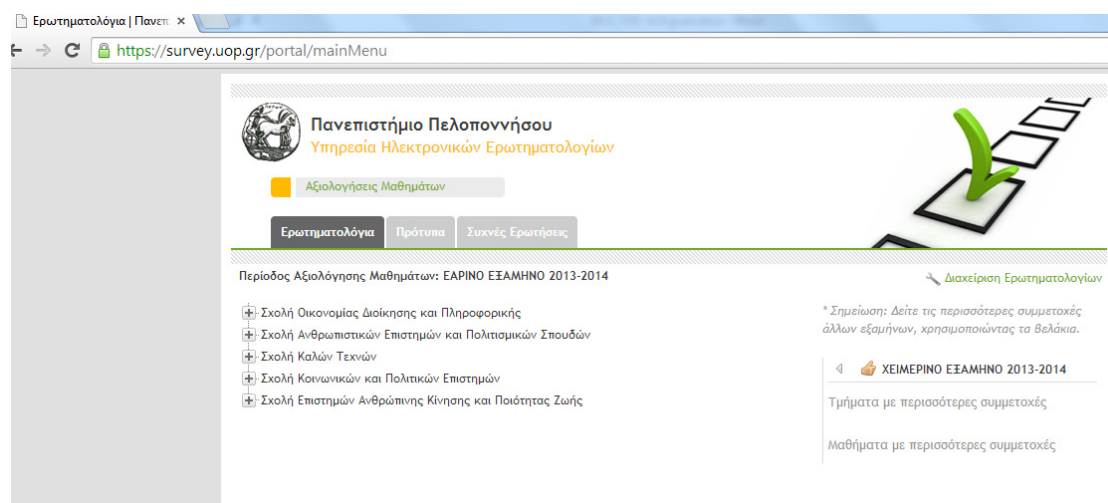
Ερωτηματολόγια | Πανεπ ×

https://survey.uop.gr/portal/mainMenu

Πανεπιστήμιο Πελοποννήσου
Υπηρεσία Ηλεκτρονικών Ερωτηματολογίων

Αξιολογήσεις Μαθημάτων

Ερωτηματολόγια | Πρότυπα | Συχνές Ερωτήσεις

Περίοδος Αξιολόγησης Μαθημάτων: ΕΑΡΙΝΟ ΕΞΑΜΗΝΟ 2013-2014

Διαχείριση Ερωτηματολογίων

Σχολή Οικονομίας Διοίκησης και Πληροφορικής
Σχολή Ανθρωπιστικών Επιστημών και Πολιτισμικών Σπουδών
Σχολή Καλών Τεχνών
Σχολή Κοινωνικών και Πολιτικών Επιστημών
Σχολή Επιστημών Ανθρώπινης Κίνησης και Ποιότητας Ζωής

* Σημείωση: Δείτε τις περισσότερες συμμετοχές άλλων εξαμήνων, χρησιμοποιώντας τα βελάκια.

ΧΕΙΜΕΡΙΝΟ ΕΞΑΜΗΝΟ 2013-2014

Τμήματα με περισσότερες συμμετοχές

Μαθήματα με περισσότερες συμμετοχές